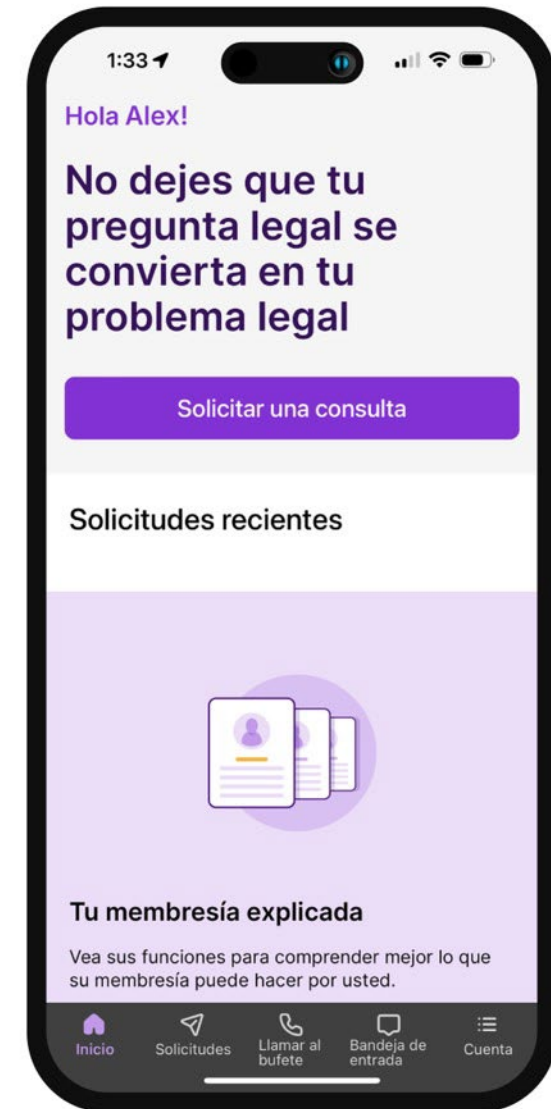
1:33

Hola Alex!

No dejes que tu pregunta legal se convierta en tu problema legal

Solicitar una consulta

Solicitudes recientes

Tu membresía explicada

Vea sus funciones para comprender mejor lo que su membresía puede hacer por usted.

Inicio
Solicitudes
Llamar al bufete
Bandeja de entrada
Cuenta